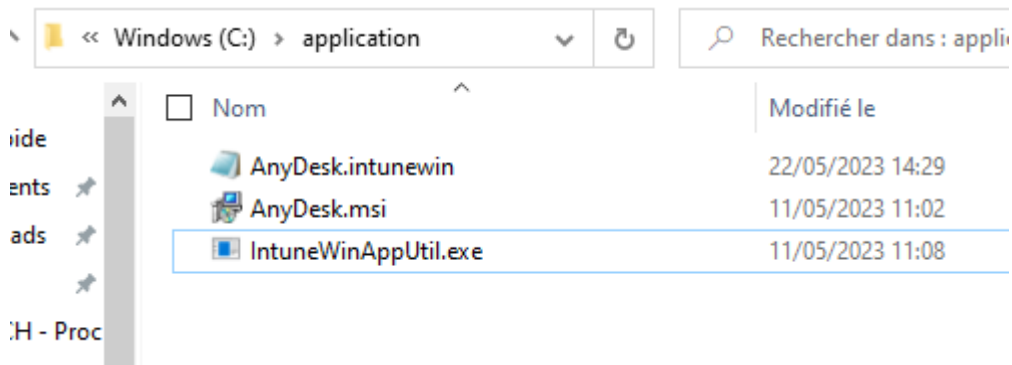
« Windows (C:) › application

Rechercher dans : applic

Nom

Modifié le

ide

ents

ads

:H - Proc

AnyDesk.intunewin 22/05/2023 14:29

AnyDesk.msi 11/05/2023 11:02

IntuneWinAppUtil.exe 11/05/2023 11:08